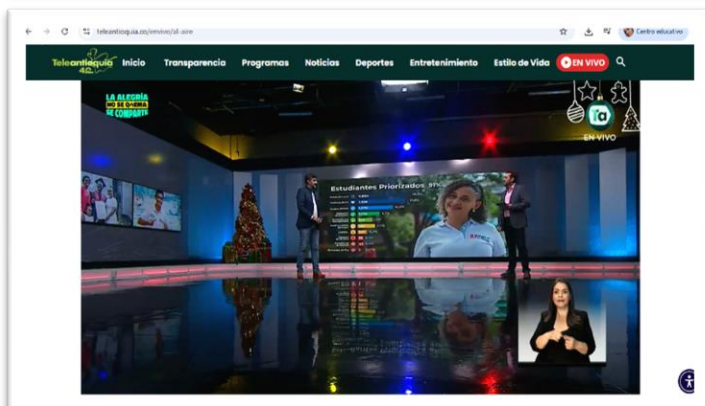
teleantioquia.co/envivo/al-aire

Centro educativo

Teleantioquia 40

Inicio Transparencia Programas Noticias Deportes Entretenimiento Estilo de Vida EN VIVO

LA ALEGRÍA NO SE QUEMA SE COMPARTE

EN VIVO

Estudiantes Priorizados

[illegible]